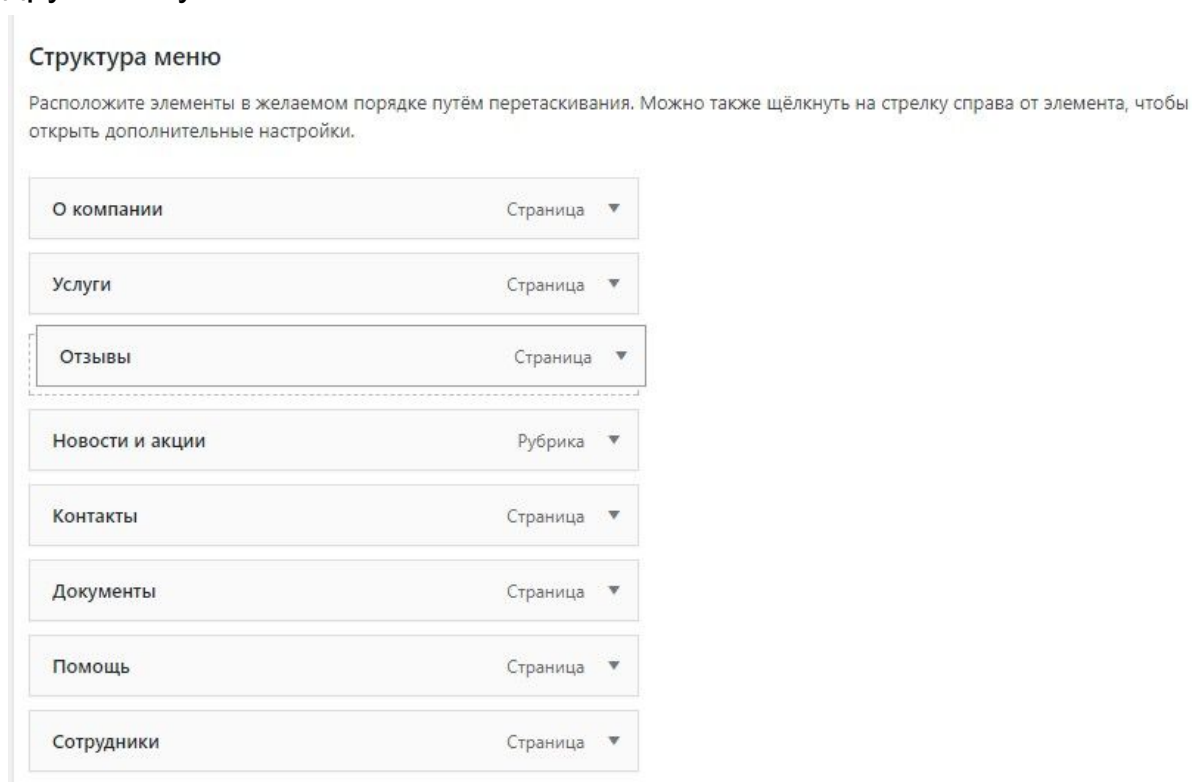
Структура меню

Расположите элементы в желаемом порядке путём перетаскивания. Можно также щёлкнуть на стрелку справа от элемента, чтобы открыть дополнительные настройки.

О компании Страница ▼

Услуги Страница ▼

Отзывы Страница ▼

Новости и акции Рубрика ▼

Контакты Страница ▼

Документы Страница ▼

Помощь Страница ▼

Сотрудники Страница ▼